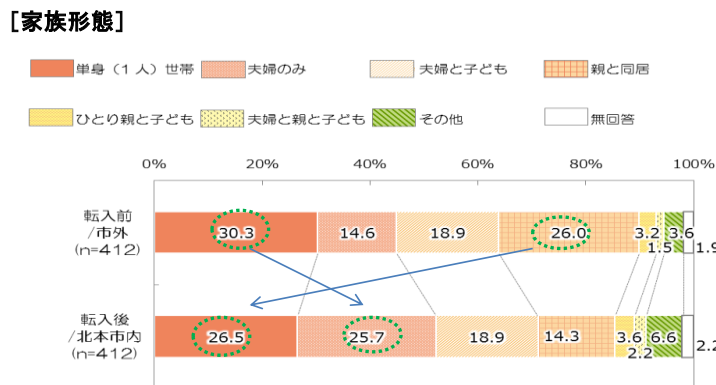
[家族形態]

単身（1人）世帯　夫婦のみ　夫婦と子ども　親と同居

ひとり親と子ども　夫婦と親と子ども　その他　無回答

0%　20%　40%　60%　80%　100%

| | 単身（1人）世帯 | 夫婦のみ | 夫婦と子ども | 親と同居 | ひとり親と子ども | 夫婦と親と子ども | その他 | 無回答 |
|---|---|---|---|---|---|---|---|---|
| 転入前/市外 (n=412) | 30.3 | 14.6 | 18.9 | 26.0 | 3.2 | 1.5 | 3.6 | 1.9 |
| 転入後/北本市内 (n=412) | 26.5 | 25.7 | 18.9 | 14.3 | 3.6 | 2.2 | 6.6 | 2.2 |